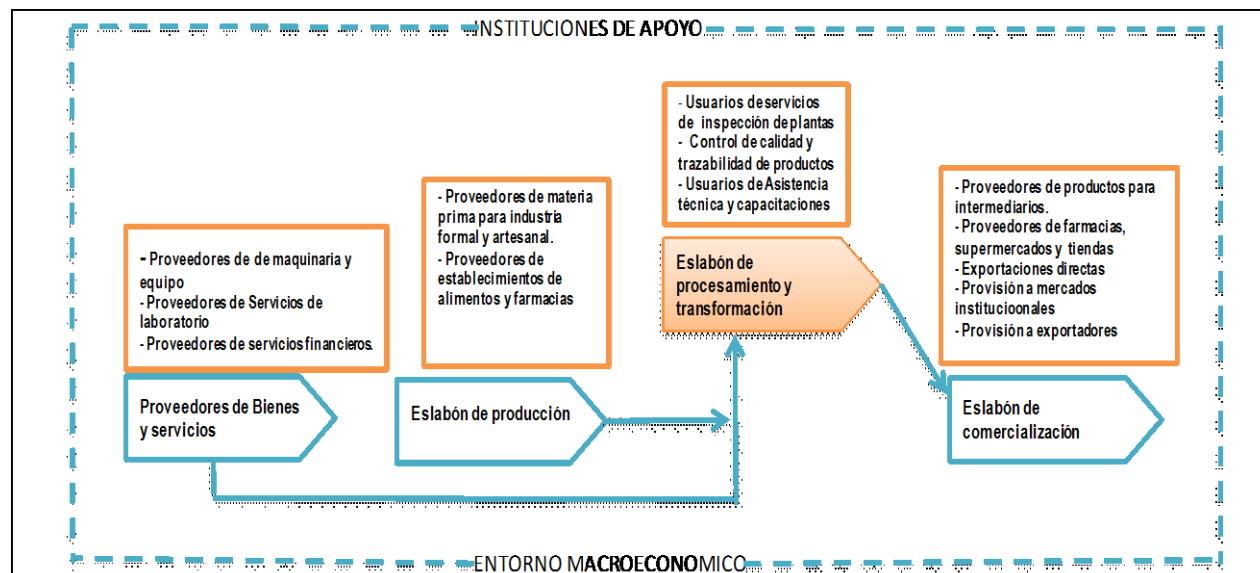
INSTITUCIONES DE APOYO

- Usuarios de servicios de inspección de plantas
- Control de calidad y trazabilidad de productos
- Usuarios de Asistencia técnica y capacitaciones

- Proveedores de materia prima para industria formal y artesanal.
- Proveedores de establecimientos de alimentos y farmacias

- Proveedores de productos para intermediarios.
- Proveedores de farmacias, supermercados y tiendas
- Exportaciones directas
- Provisión a mercados institucioonales
- Provisión a exportadores

- Proveedores de de maquinaria y equipo
- Proveedores de Servicios de laboratorio
- Proveedores de servicios financieros.

Eslabón de procesamiento y transformación

Proveedores de Bienes y servicios

Eslabón de producción

Eslabón de comercialización

ENTORNO MACROECONOMICO